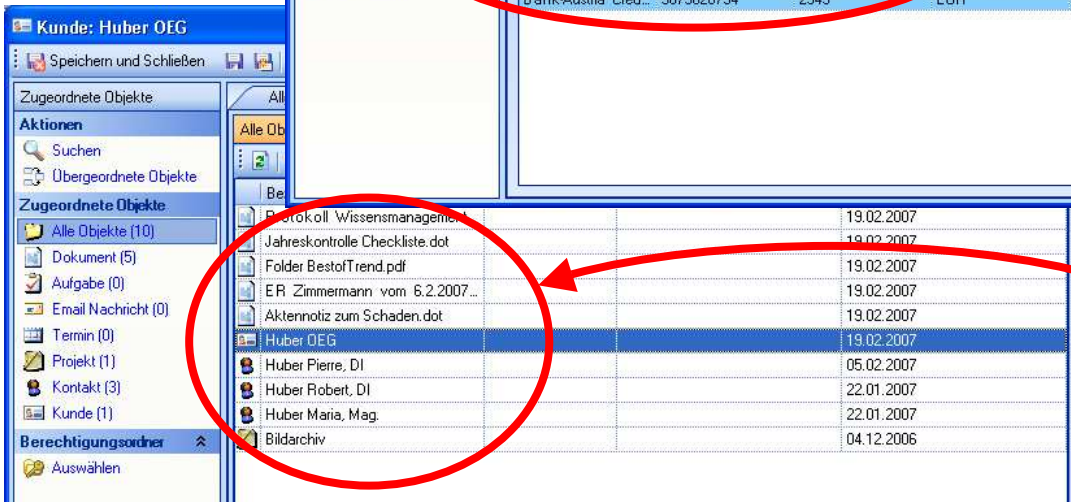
Kunde: Huber OEG

Speichern und Schließen

Bank Austria Cred... 567582673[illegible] 2345 EUR

Zugeordnete Objekte

Aktionen
Suchen
Übergeordnete Objekte

Zugeordnete Objekte
Alle Objekte (10)
Dokument (5)
Aufgabe (0)
Email Nachricht (0)
Termin (0)
Projekt (1)
Kontakt (3)
Kunde (1)

Berechtigungsordner
Auswählen

All
Alle Ob
Be

| | | |
|---|---|---|
| Protokoll Wissensmanagement | | 19.02.2007 |
| Jahreskontrolle Checkliste.dot | | 19.02.2007 |
| Folder BestofTrend.pdf | | 19.02.2007 |
| ER Zimmermann vom 6.2.2007... | | 19.02.2007 |
| Aktennotiz zum Schaden.dot | | 19.02.2007 |
| Huber OEG | | 19.02.2007 |
| Huber Pierre, DI | | 05.02.2007 |
| Huber Robert, DI | | 22.01.2007 |
| Huber Maria, Mag. | | 22.01.2007 |
| Bildarchiv | | 04.12.2006 |